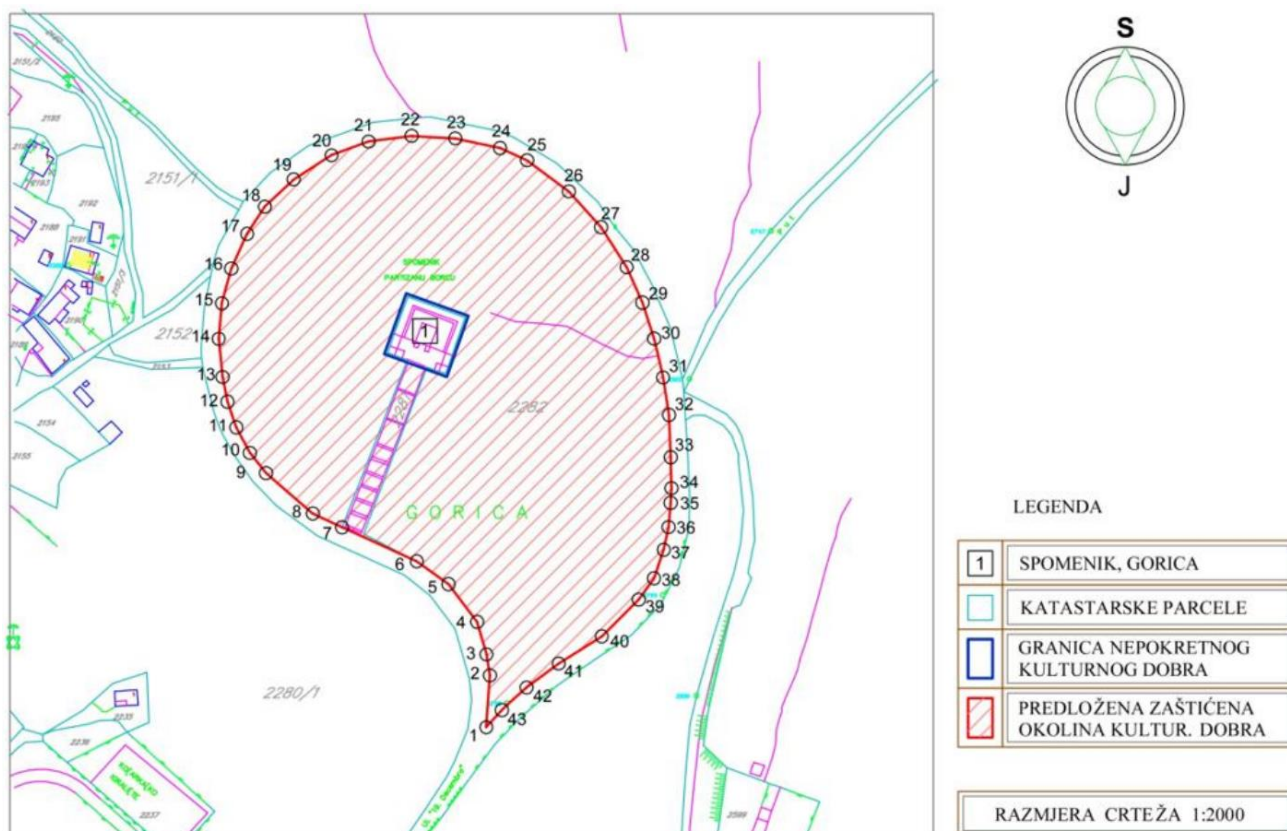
S
J

2151/1
2152
2282
2280/1
SPOMENIK PARTIZANU BORCU
1
GORICA

1
2
3
4
5
6
7
8
9
10
11
12
13
14
15
16
17
18
19
20
21
22
23
24
25
26
27
28
29
30
31
32
33
34
35
36
37
38
39
40
41
42
43

LEGENDA

| | |
|---|---|
| 1 | SPOMENIK, GORICA |
| | KATASTARSKE PARCELE |
| | GRANICA NEPOKRETNOG KULTURNOG DOBRA |
| | PREDLOŽENA ZAŠTIĆENA OKOLINA KULTUR. DOBRA |

RAZMJERA CRTEŽA 1:2000